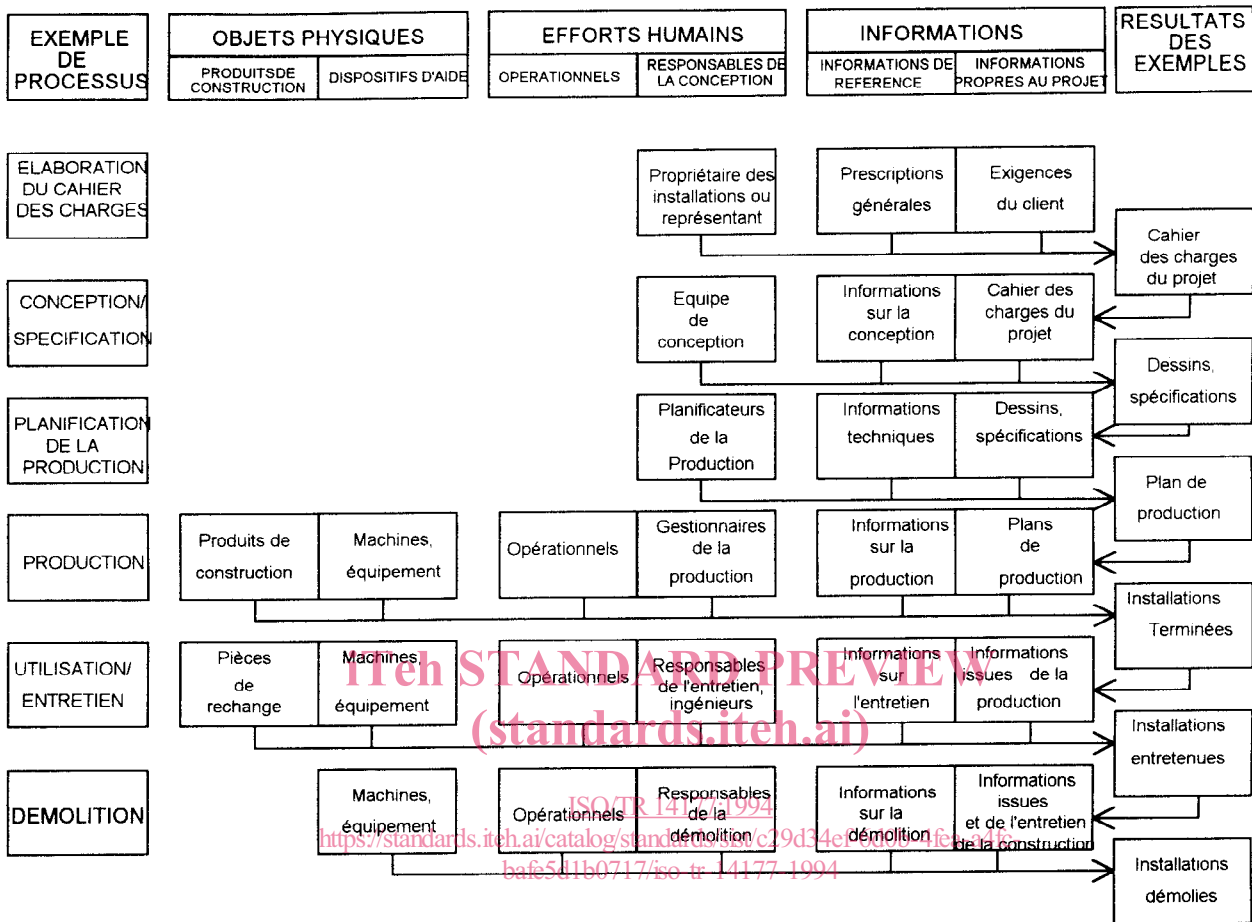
| EXEMPLE DE PROCESSUS | OBJETS PHYSIQUES: PRODUITSDE CONSTRUCTION | OBJETS PHYSIQUES: DISPOSITIFS D'AIDE | EFFORTS HUMAINS: OPERATIONNELS | EFFORTS HUMAINS: RESPONSABLES DE LA CONCEPTION | INFORMATIONS: INFORMATIONS DE REFERENCE | INFORMATIONS: INFORMATIONS PROPRES AU PROJET | RESULTATS DES EXEMPLES |
|---|---|---|---|---|---|---|---|
| ELABORATION DU CAHIER DES CHARGES | | | | Propriétaire des installations ou représentant | Prescriptions générales | Exigences du client | Cahier des charges du projet |
| CONCEPTION/ SPECIFICATION | | | | Equipe de conception | Informations sur la conception | Cahier des charges du projet | Dessins, spécifications |
| PLANIFICATION DE LA PRODUCTION | | | | Planificateurs de la Production | Informations techniques | Dessins, spécifications | Plan de production |
| PRODUCTION | Produits de construction | Machines, équipement | Opérationnels | Gestionnaires de la production | Informations sur la production | Plans de production | Installations Terminées |
| UTILISATION/ ENTRETIEN | Pièces de rechange | Machines, équipement | Opérationnels | Responsables de l'entretien, ingénieurs | Informations sur l'entretien | Informations issues de la production | Installations entretenues |
| DEMOLITION | | Machines, équipement | Opérationnels | Responsables de la démolition | Informations sur la démolition | Informations issues et de l'entretien de la construction | Installations démolies |

iTeh STANDARD PREVIEW
(standards.iteh.ai)
ISO/TR 14177:1994
https://standards.iteh.ai/catalog/standards/sist/c29d34ef-0d00-4fea-a4f6-bafe5d1b0717/iso-tr-14177-1994